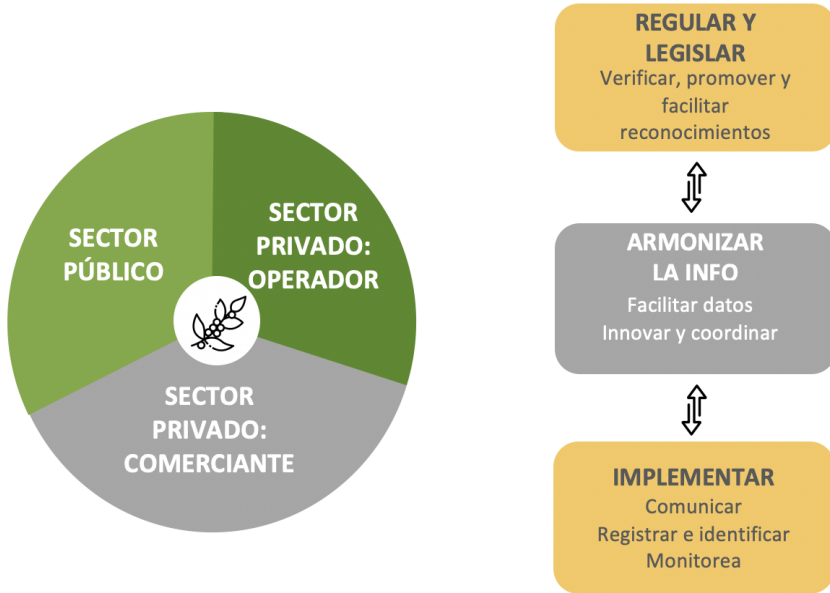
SECTOR PÚBLICO

SECTOR PRIVADO: OPERADOR

SECTOR PRIVADO: COMERCIANTE

REGULAR Y LEGISLAR
Verificar, promover y facilitar reconocimientos

ARMONIZAR LA INFO
Facilitar datos
Innovar y coordinar

IMPLEMENTAR
Comunicar
Registrar e identificar
Monitorea